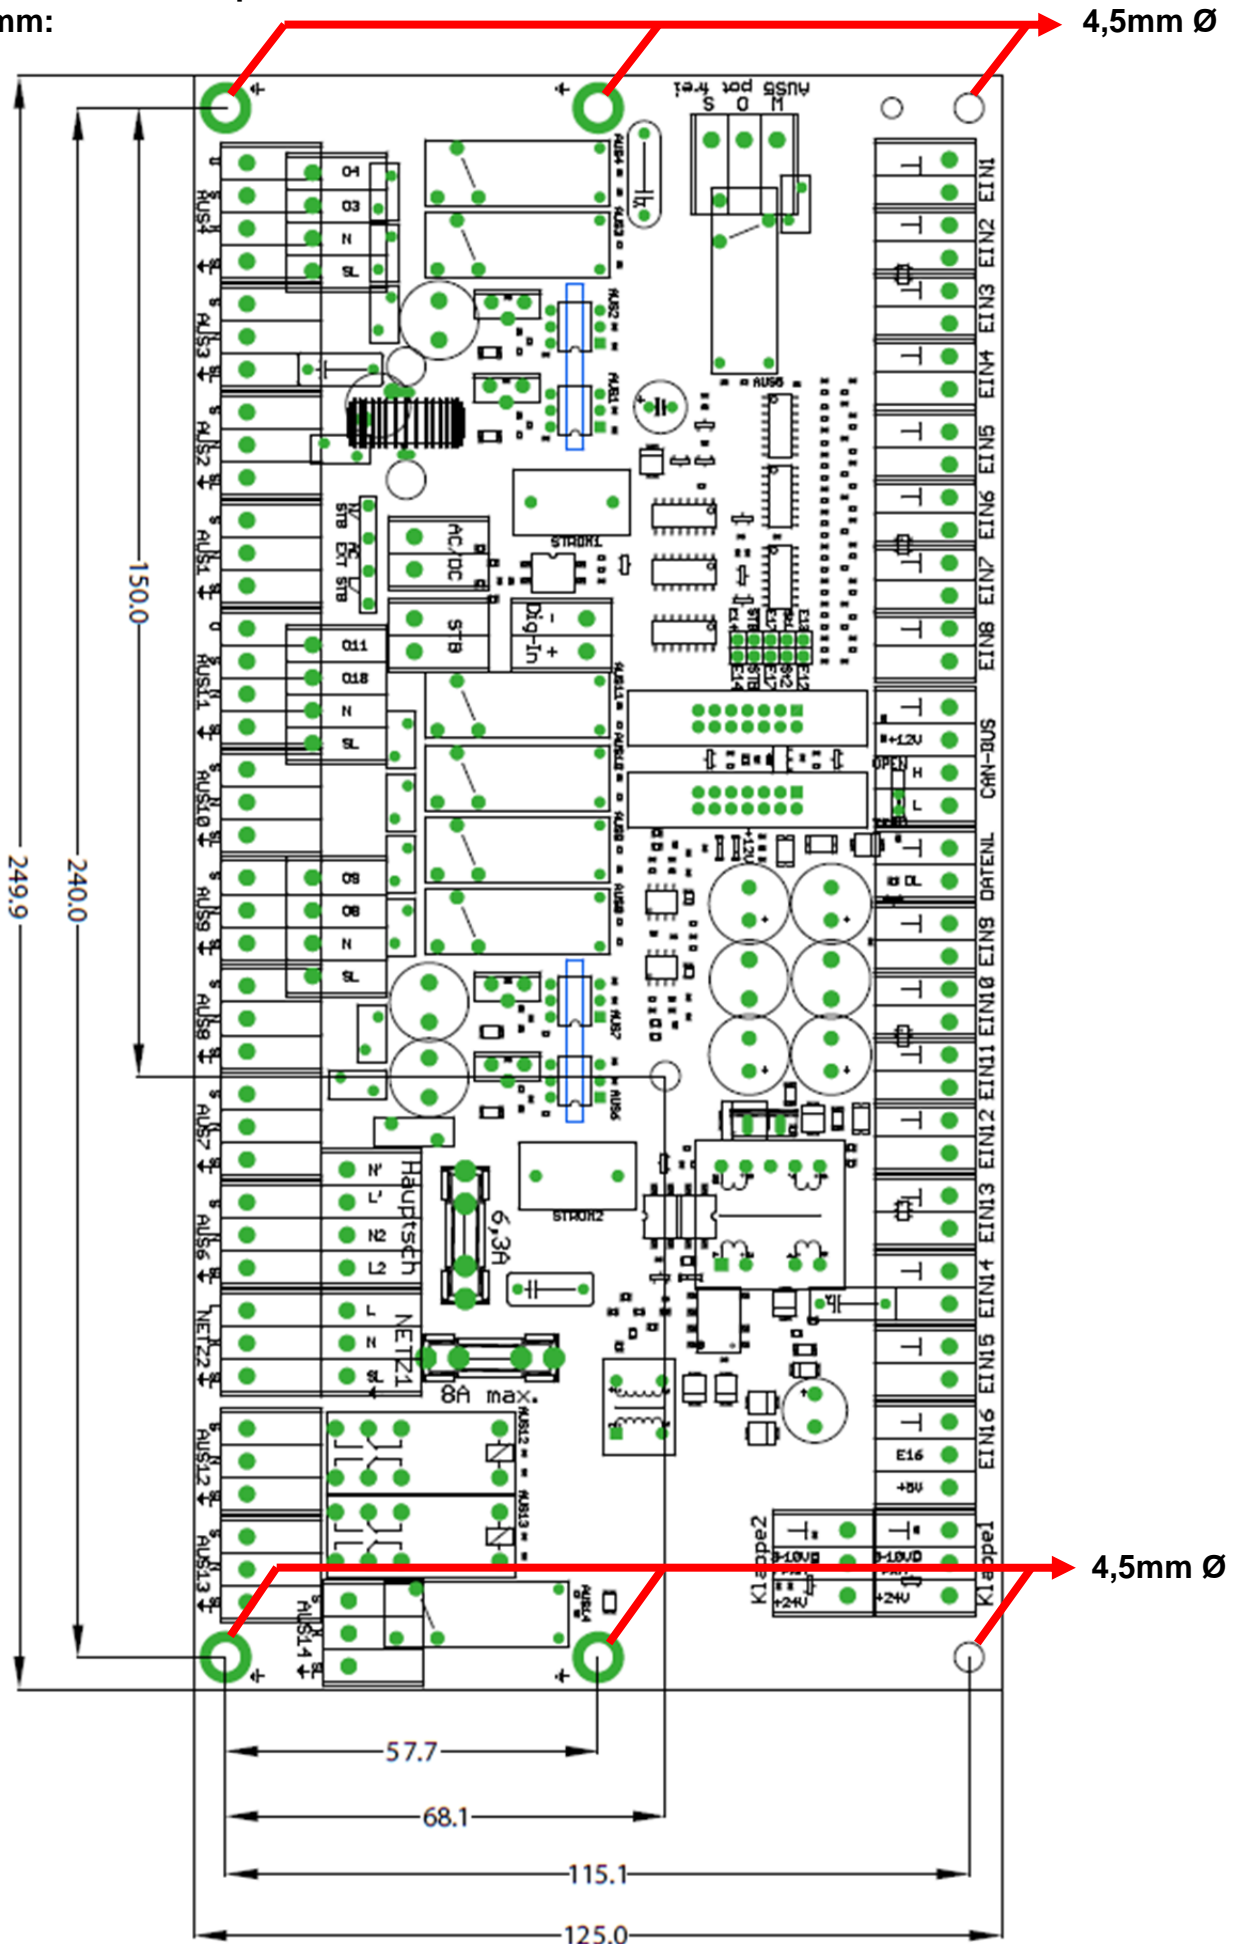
mm:

4,5mm Ø

AUS6 pot frei
S Ö W

AUS4
O4
O3
N
SL
AUS3
AUS2
AUS1
AUS11
O11
O18
N
SL
AUS10
AUS9
O9
O8
N
SL
AUS8
AUS7
AUS6
NETZ2

EIN1
EIN2
EIN3
EIN4
EIN5
EIN6
EIN7
EIN8
CAN-BUS
+12V
OPEN
H
L
DATENL
DL
EIN9
EIN10
EIN11
EIN12
EIN13
EIN14
EIN15
EIN16
E16
+5V
Klappe1
Klappe2
0-10V
+24V

AC/DC
STB
Dig-In
STAOR1
STAOR2
N'
L'
N2
L2
L
N
SL
Hauptsch
6,3A
NETZ1
8A max.

AUS12
AUS13
AUS14

150.0
240.0
249.9

4,5mm Ø

57.7
68.1
115.1
125.0